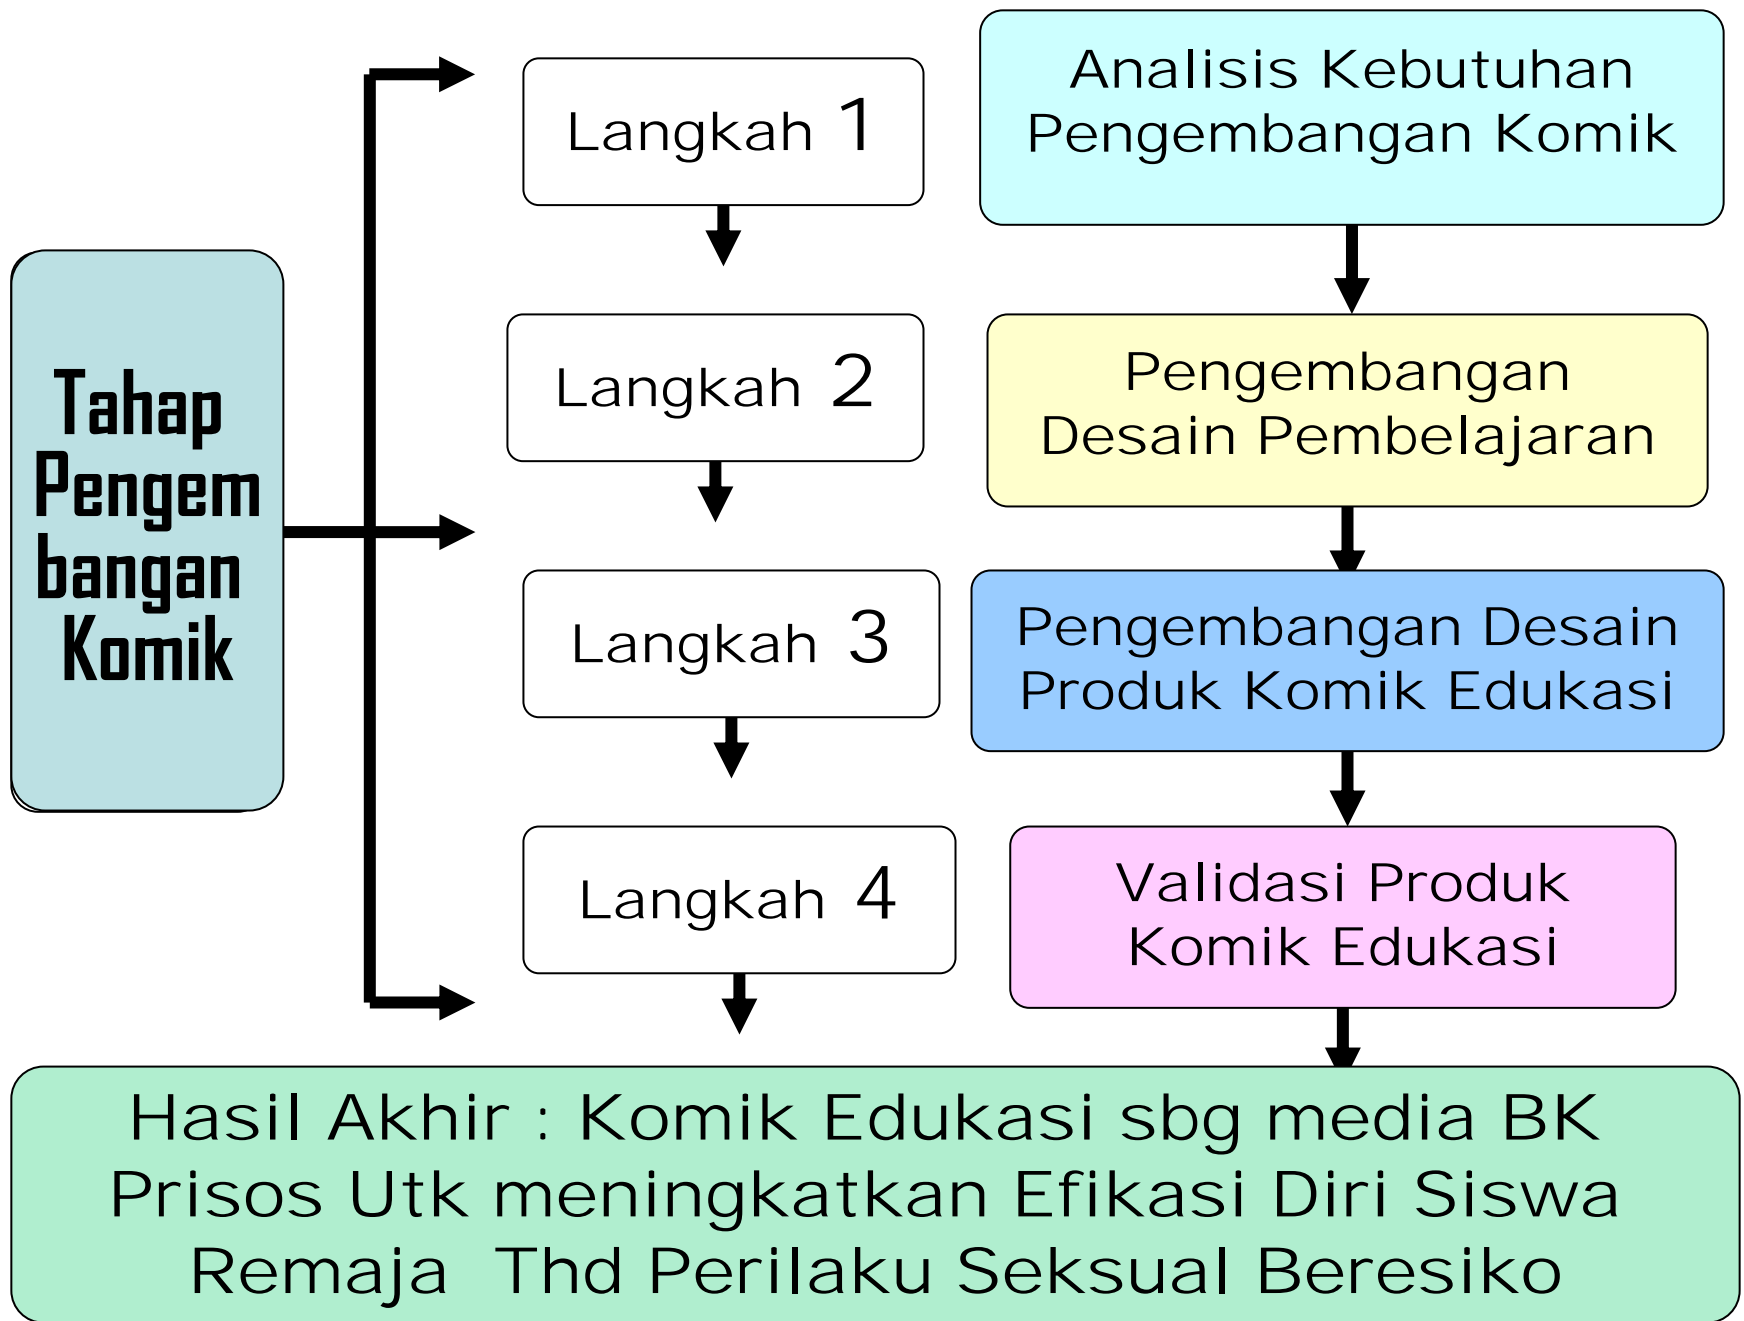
Tahap Pengem bangan Komik

Langkah 1

Analisis Kebutuhan Pengembangan Komik

Langkah 2

Pengembangan Desain Pembelajaran

Langkah 3

Pengembangan Desain Produk Komik Edukasi

Langkah 4

Validasi Produk Komik Edukasi

Hasil Akhir : Komik Edukasi sbg media BK Prisos Utk meningkatkan Efikasi Diri Siswa Remaja Thd Perilaku Seksual Beresiko